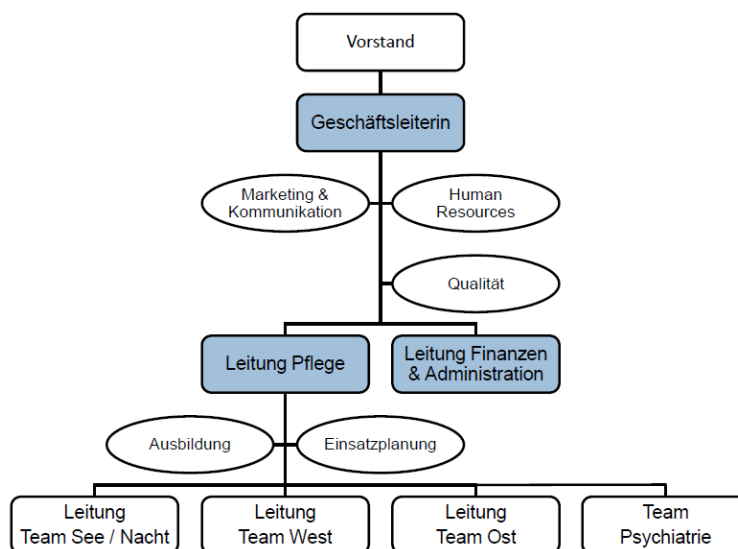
Vorstand

Geschäftsleiterin

Marketing & Kommunikation

Human Resources

Qualität

Leitung Pflege

Leitung Finanzen & Administration

Ausbildung

Einsatzplanung

Leitung Team See / Nacht

Leitung Team West

Leitung Team Ost

Team Psychiatrie